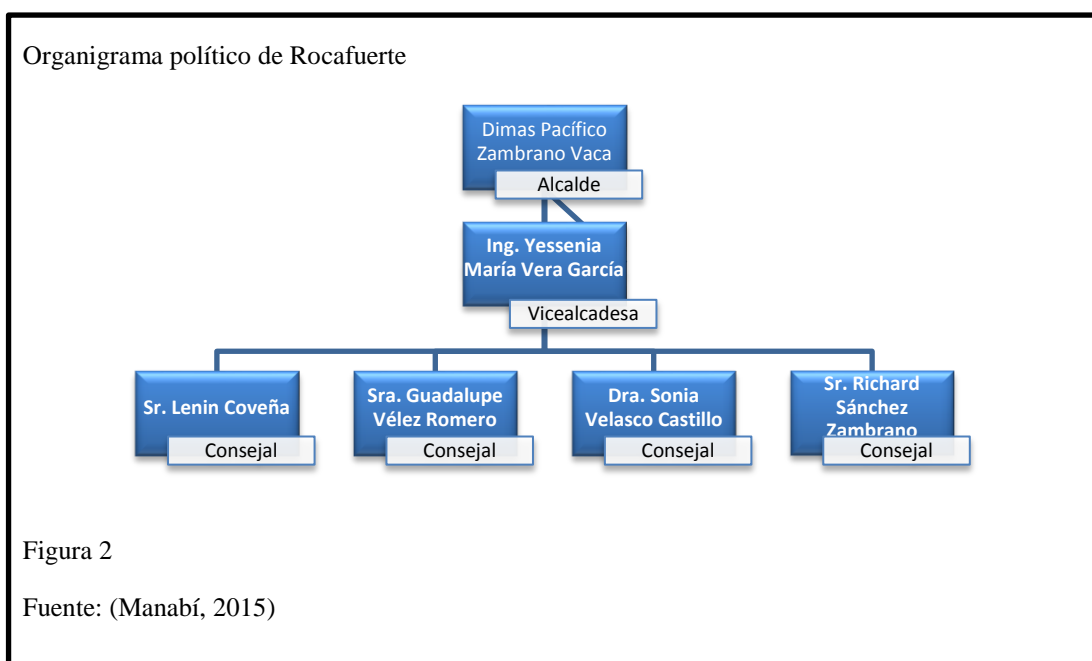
Organigrama político de Rocafuerte

Dimas Pacífico Zambrano Vaca
Alcalde

Ing. Yessenia María Vera García
Vicealcadesa

Sr. Lenin Coveña
Consejal

Sra. Guadalupe Vélez Romero
Consejal

Dra. Sonia Velasco Castillo
Consejal

Sr. Richard Sánchez Zambrano
Consejal

Figura 2

Fuente: (Manabí, 2015)